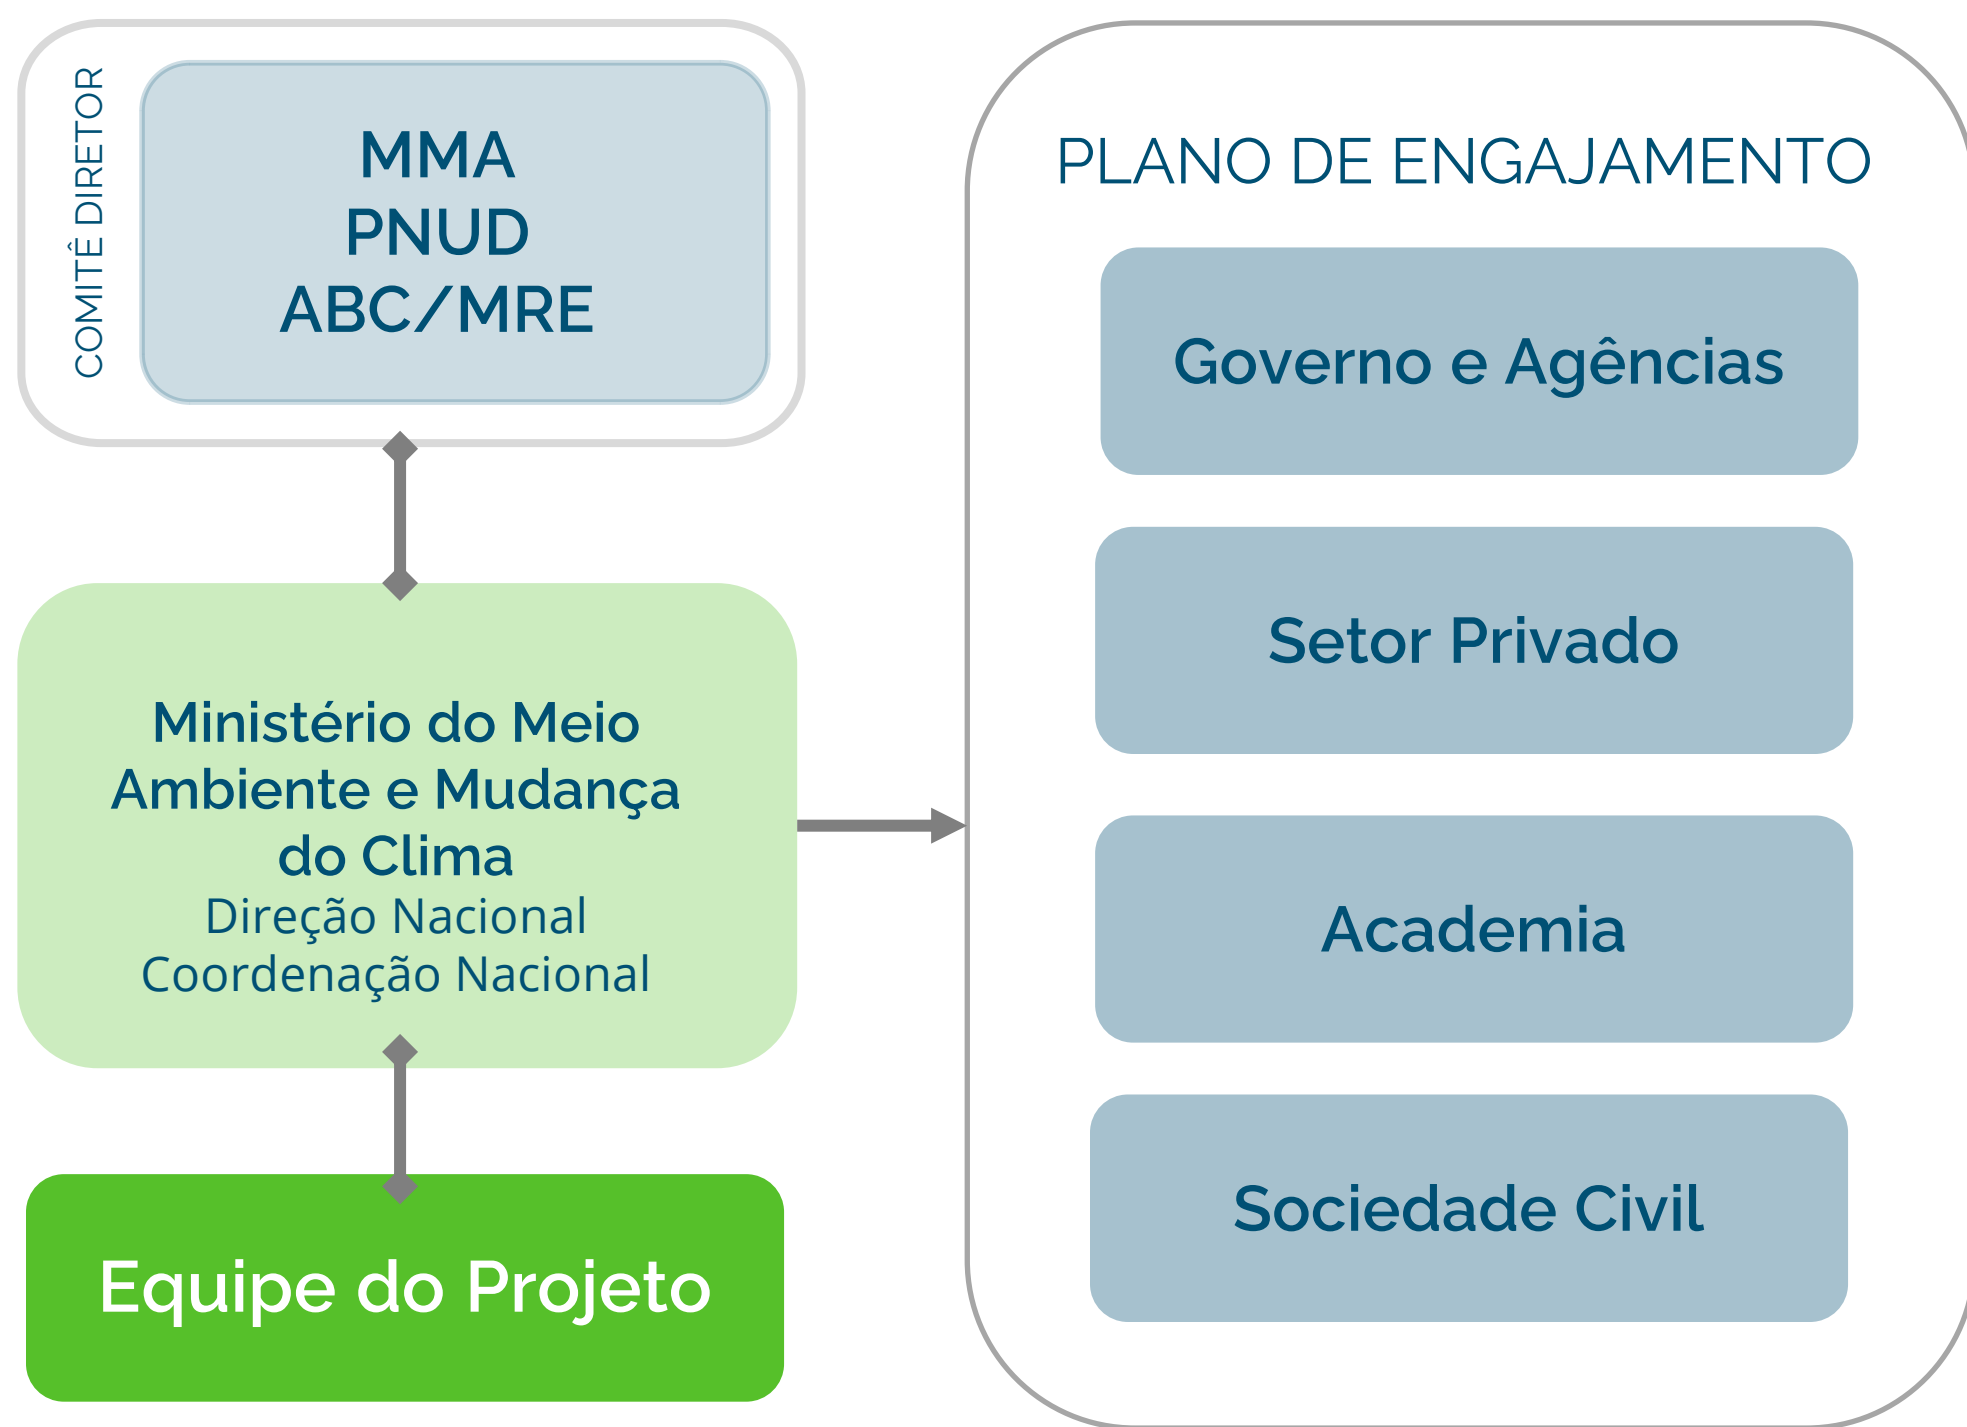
COMITÊ DIRETOR

MMA
PNUD
ABC/MRE

Ministério do Meio Ambiente e Mudança do Clima
Direção Nacional
Coordenação Nacional

Equipe do Projeto

PLANO DE ENGAJAMENTO

Governo e Agências

Setor Privado

Academia

Sociedade Civil